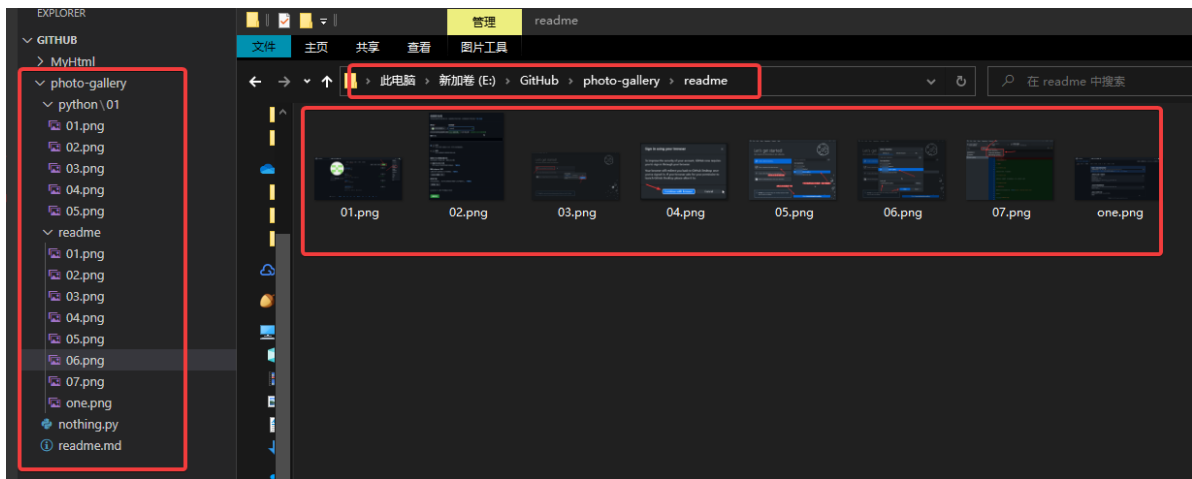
EXPLORER
GITHUB
MyHtml
photo-gallery
python \ 01
01.png
02.png
03.png
04.png
05.png
readme
01.png
02.png
03.png
04.png
05.png
06.png
07.png
one.png
nothing.py
readme.md

管理
readme
文件
主页
共享
查看
图片工具
此电脑 › 新加卷 (E:) › GitHub › photo-gallery › readme
在 readme 中搜索

01.png
02.png
03.png
04.png
05.png
06.png
07.png
one.png